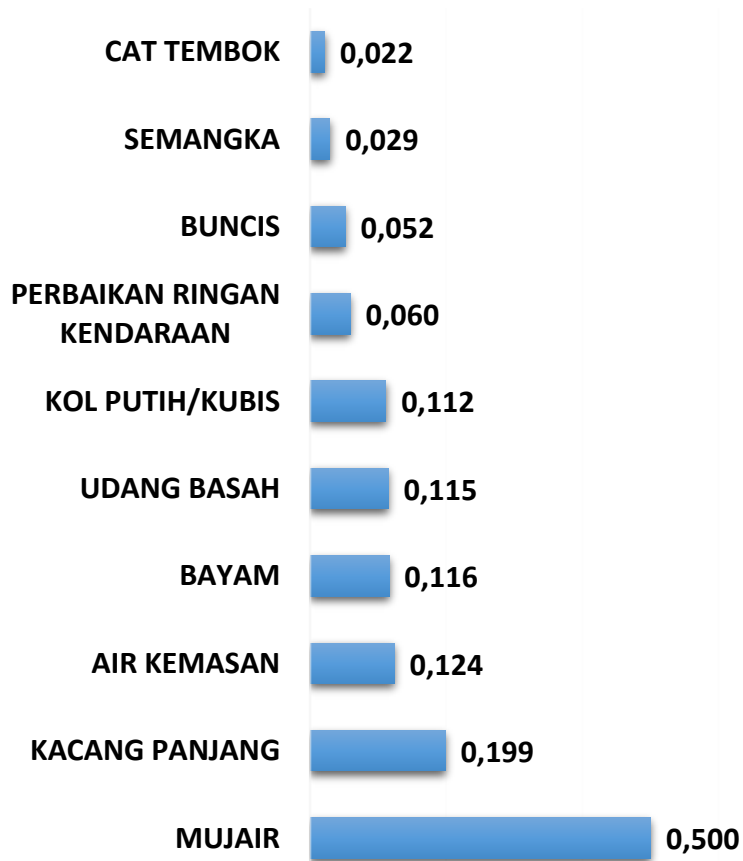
| | |
|---|---|
| CAT TEMBOK | 0,022 |
| SEMANGKA | 0,029 |
| BUNCIS | 0,052 |
| PERBAIKAN RINGAN KENDARAAN | 0,060 |
| KOL PUTIH/KUBIS | 0,112 |
| UDANG BASAH | 0,115 |
| BAYAM | 0,116 |
| AIR KEMASAN | 0,124 |
| KACANG PANJANG | 0,199 |
| MUJAIR | 0,500 |